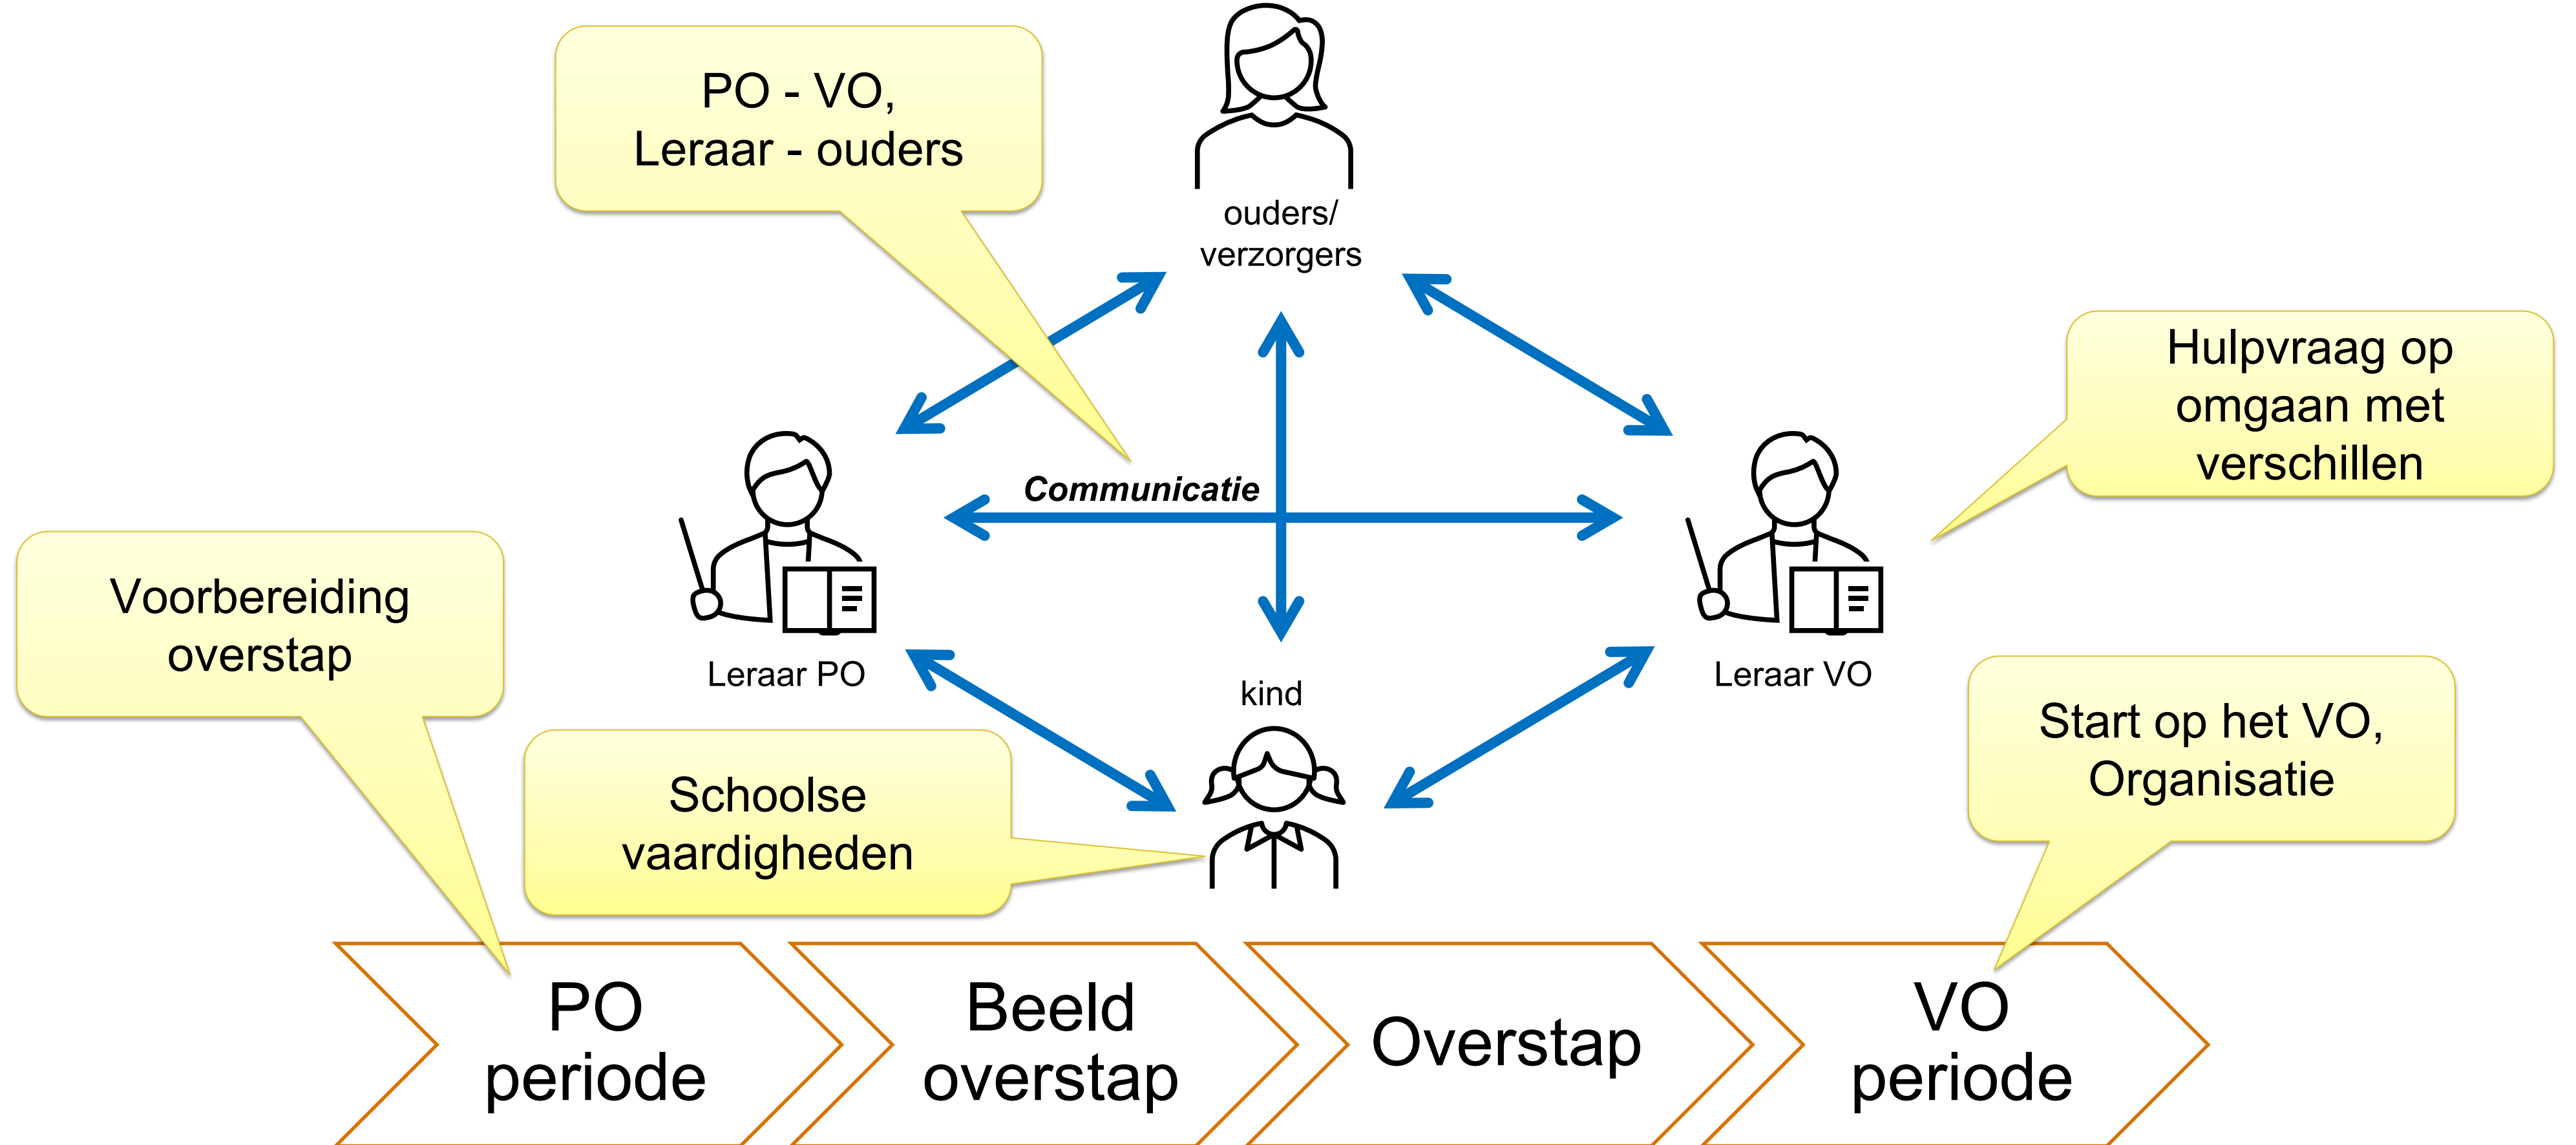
PO - VO,
Leraar - ouders

ouders/
verzorgers

Hulpvraag op omgaan met verschillen

Communicatie

Leraar PO

Leraar VO

kind

Voorbereiding overstap

Schoolse vaardigheden

Start op het VO, Organisatie

PO periode

Beeld overstap

Overstap

VO periode